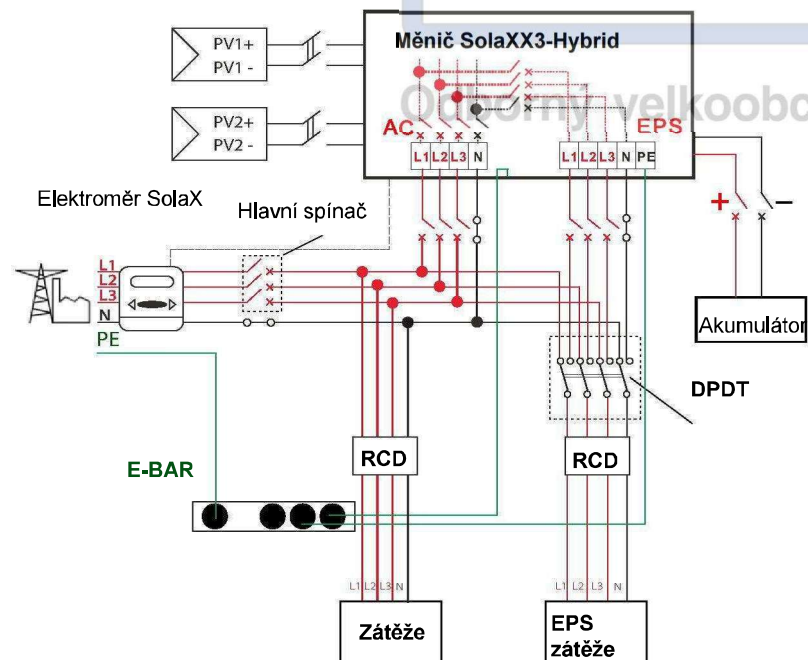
PV1+
PV1 -

PV2+
PV2 -

Měnič SolaXX3-Hybrid

Odborný velkoobc

AC
L1 L2 L3 N

EPS
L1 L2 L3 N PE

Elektroměr SolaX

Hlavní spínač

L1
L2
L3
N
PE

+
−

Akumulátor

DPDT

E-BAR

RCD

RCD

L1 L2 L3 N

L1 L2 L3 N

Zátěže

EPS zátěže